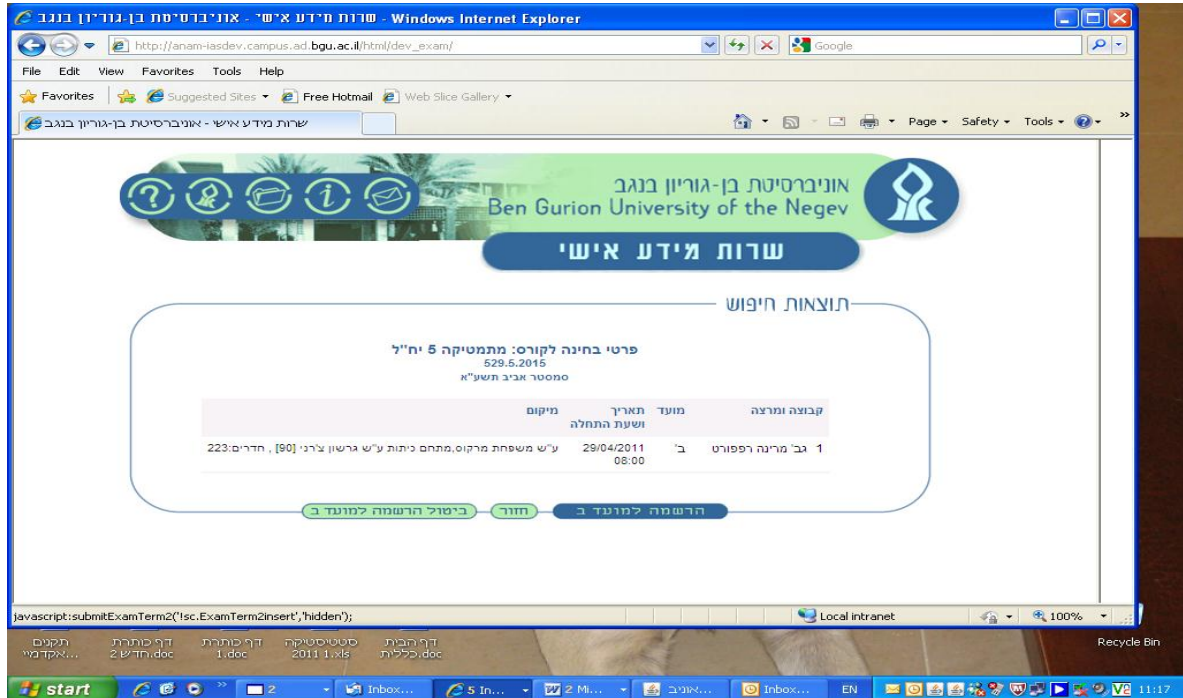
שרות מידע אישי - אוניברסיטת בן-גוריון בנגב - Windows Internet Explorer

http://anam-iasdev.campus.ad.bgu.ac.il/html/dev_exam/

Google

File Edit View Favorites Tools Help

Favorites Suggested Sites Free Hotmail Web Slice Gallery

שרות מידע אישי - אוניברסיטת בן-גוריון בנגב

Page Safety Tools

אוניברסיטת בן-גוריון בנגב
Ben Gurion University of the Negev

שרות מידע אישי

תוצאות חיפוש

פרטי בחינה לקורס: מתמטיקה 5 יח"ל
529.5.2015
סמסטר אביב תשע"א

| קבוצה ומרצה | מועד | תאריך ושעת התחלה | מיקום |
|---|---|---|---|
| 1 גב' מרינה רפפורט | ב' | 29/04/2011 08:00 | ע"ש משפחת מרקוס,מתחם כיתות ע"ש גרשון צ'רני [90] , חדרים:223 |

הרשמה למועד ב חזור ביטול הרשמה למועד ב

javascript:submitExamTerm2('!sc.ExamTerm2insert','hidden');

Local intranet 100%

תקנון אקדמי... דף כותרת 2 חדש.doc דף כותרת 1.doc סטטיסטיקה 2011 1.xls דף הבית כללית.doc Recycle Bin

start 2 Inbox... 5 In... 2 Mi... אוניב... Inbox... EN 11:17